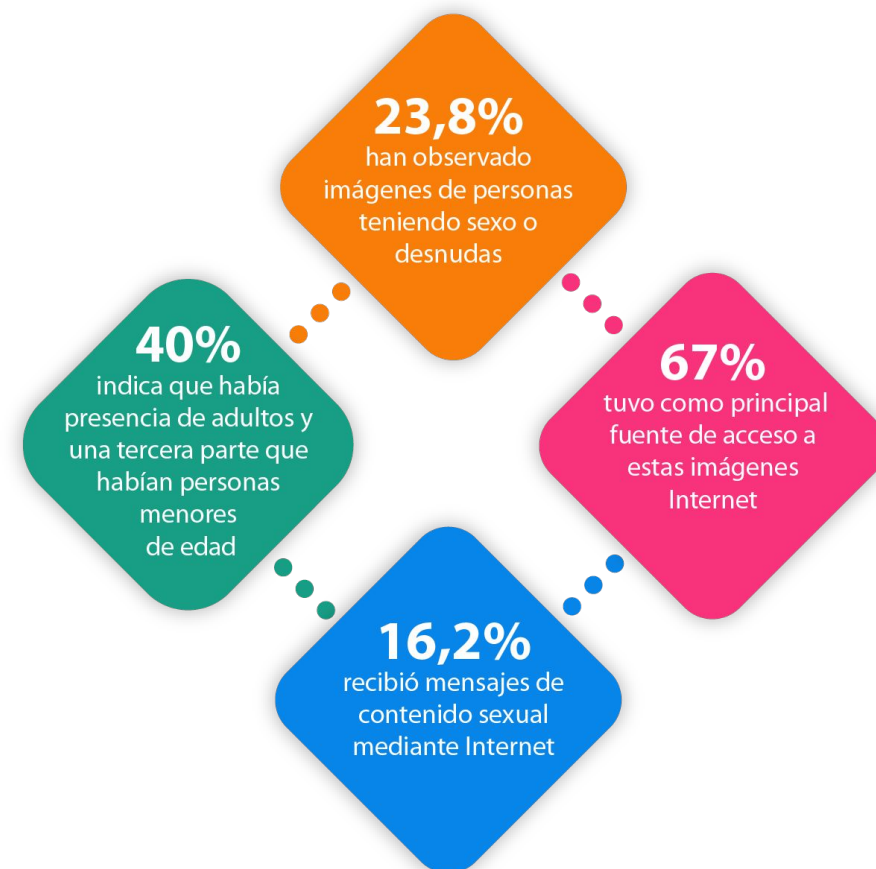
23,8%
han observado imágenes de personas teniendo sexo o desnudas

40%
indica que había presencia de adultos y una tercera parte que habían personas menores de edad

67%
tuvo como principal fuente de acceso a estas imágenes Internet

16,2%
recibió mensajes de contenido sexual mediante Internet